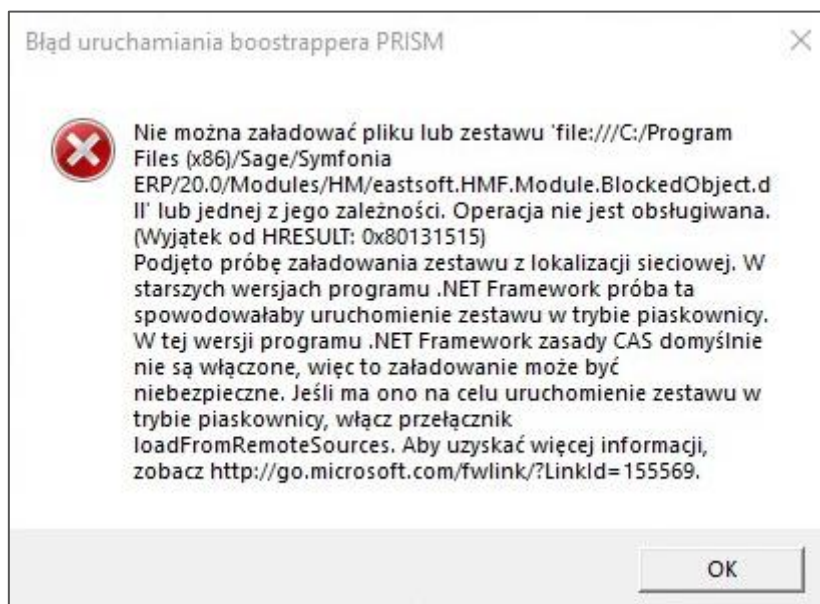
Błąd uruchamiania boostrappera PRISM

×

Nie można załadować pliku lub zestawu 'file:///C:/Program Files (x86)/Sage/Symfonia ERP/20.0/Modules/HM/eastsoft.HMF.Module.BlockedObject.dll' lub jednej z jego zależności. Operacja nie jest obsługiwana. (Wyjątek od HRESULT: 0x80131515)
Podjęto próbę załadowania zestawu z lokalizacji sieciowej. W starszych wersjach programu .NET Framework próba ta spowodowałaby uruchomienie zestawu w trybie piaskownicy. W tej wersji programu .NET Framework zasady CAS domyślnie nie są włączone, więc to załadowanie może być niebezpieczne. Jeśli ma ono na celu uruchomienie zestawu w trybie piaskownicy, włącz przełącznik loadFromRemoteSources. Aby uzyskać więcej informacji, zobacz http://go.microsoft.com/fwlink/?LinkId=155569.

OK